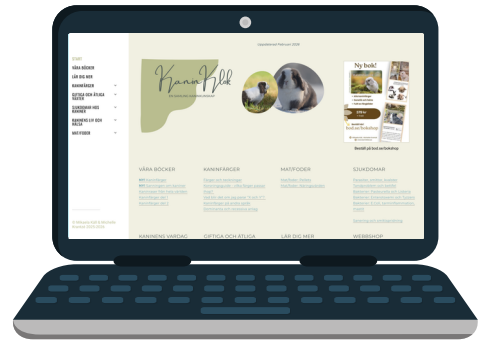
START
VÅRA BÖCKER
LÄR DIG MER
KANINFÄRGER
GIFTIGA OCH ÄTLIGA VÄXTER
SJUKDOMAR HOS KANINER
KANINENS LIV OCH HÄLSA
MAT/FODER

Uppdaterad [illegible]

Kanin Klok

Ny bok!

Beställ på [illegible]

VÅRA BÖCKER
KANINFÄRGER
MAT/FODER
SJUKDOMAR
KANINENS VARDAG
GIFTIGA OCH ÄTLIGA
LÄR DIG MER
WEBBSHOP